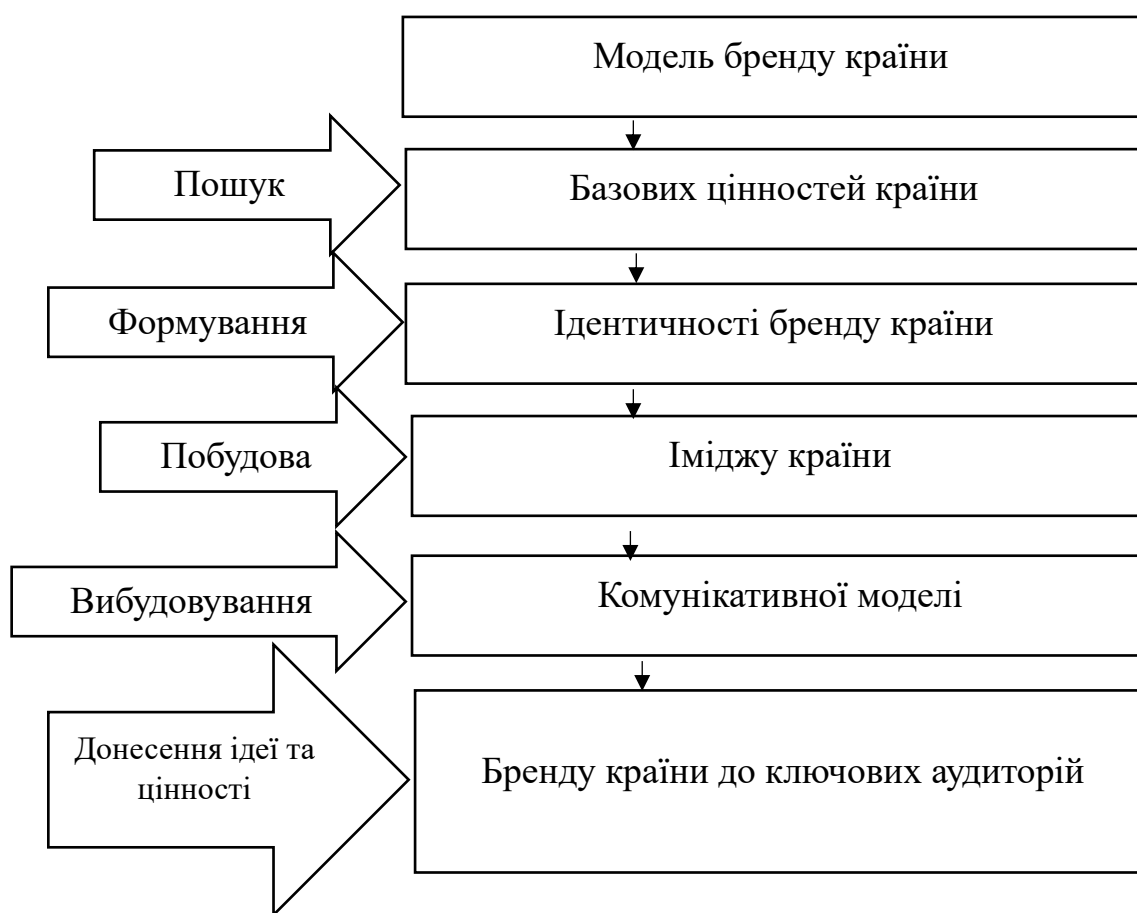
Модель бренду країни

Пошук

Базових цінностей країни

Формування

Ідентичності бренду країни

Побудова

Іміджу країни

Вибудовування

Комунікативної моделі

Донесення ідеї та цінності

Бренду країни до ключових аудиторій